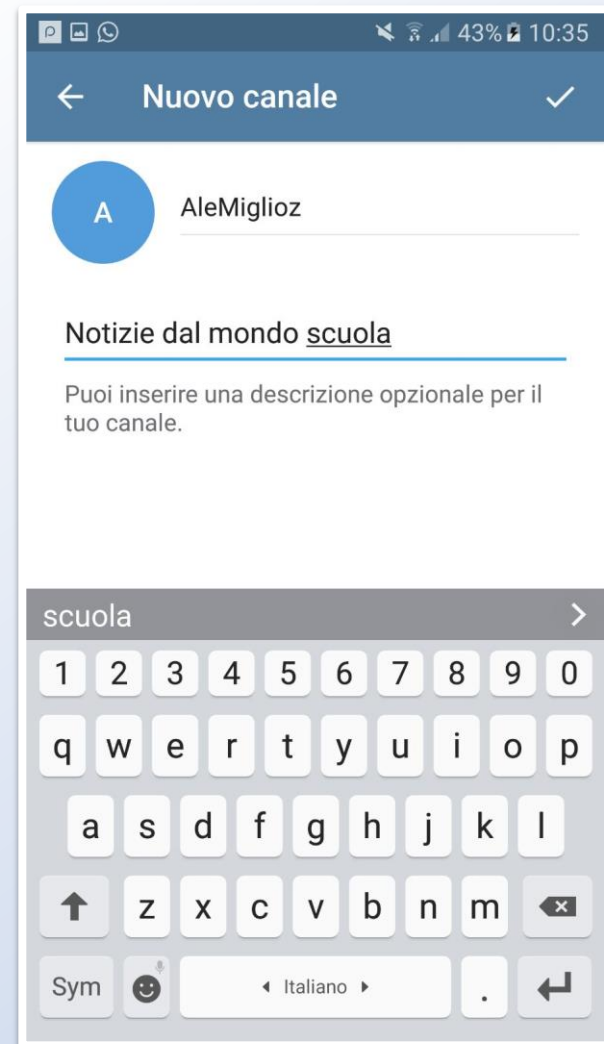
43% 10:35

Nuovo canale

A

AleMiglioz

Notizie dal mondo scuola

Puoi inserire una descrizione opzionale per il tuo canale.

scuola

1 2 3 4 5 6 7 8 9 0

q w e r t y u i o p

a s d f g h j k l

z x c v b n m

Sym ◂ Italiano ▸ .